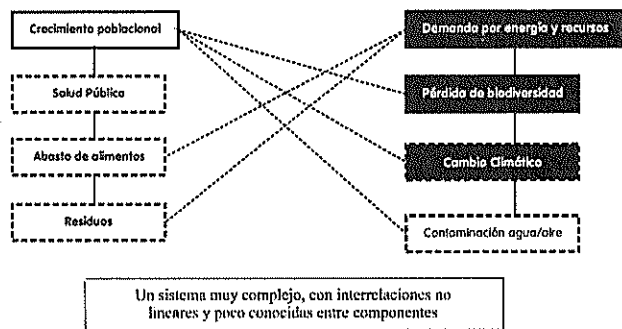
Crecimiento poblacional

Salud Pública

Abasto de alimentos

Residuos

Demanda por energía y recursos

Pérdida de biodiversidad

Cambio Climático

Contaminación agua/aire

Un sistema muy complejo, con interrelaciones no lineares y poco conocidas entre componentes